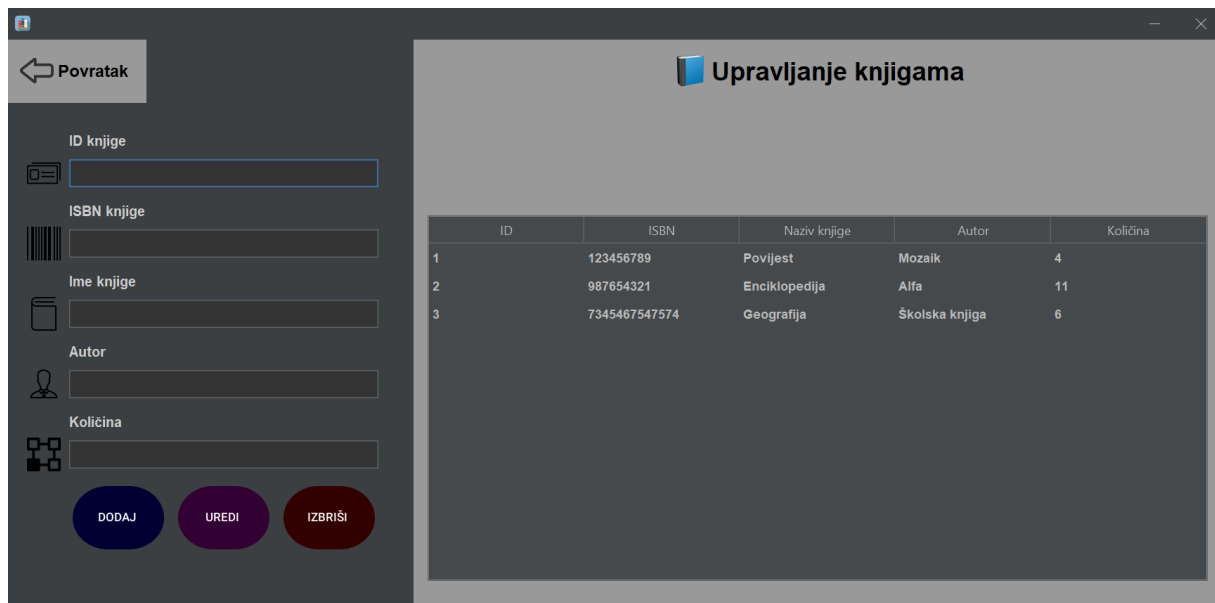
Povratak

ID knjige

ISBN knjige

Ime knjige

Autor

Količina

DODAJ

UREDI

IZBRIŠI

Upravljanje knjigama

| ID | ISBN | Naziv knjige | Autor | Količina |
|---|---|---|---|---|
| 1 | 123456789 | Povijest | Mozaik | 4 |
| 2 | 987654321 | Enciklopedija | Alfa | 11 |
| 3 | 7345467547574 | Geografija | Školska knjiga | 6 |